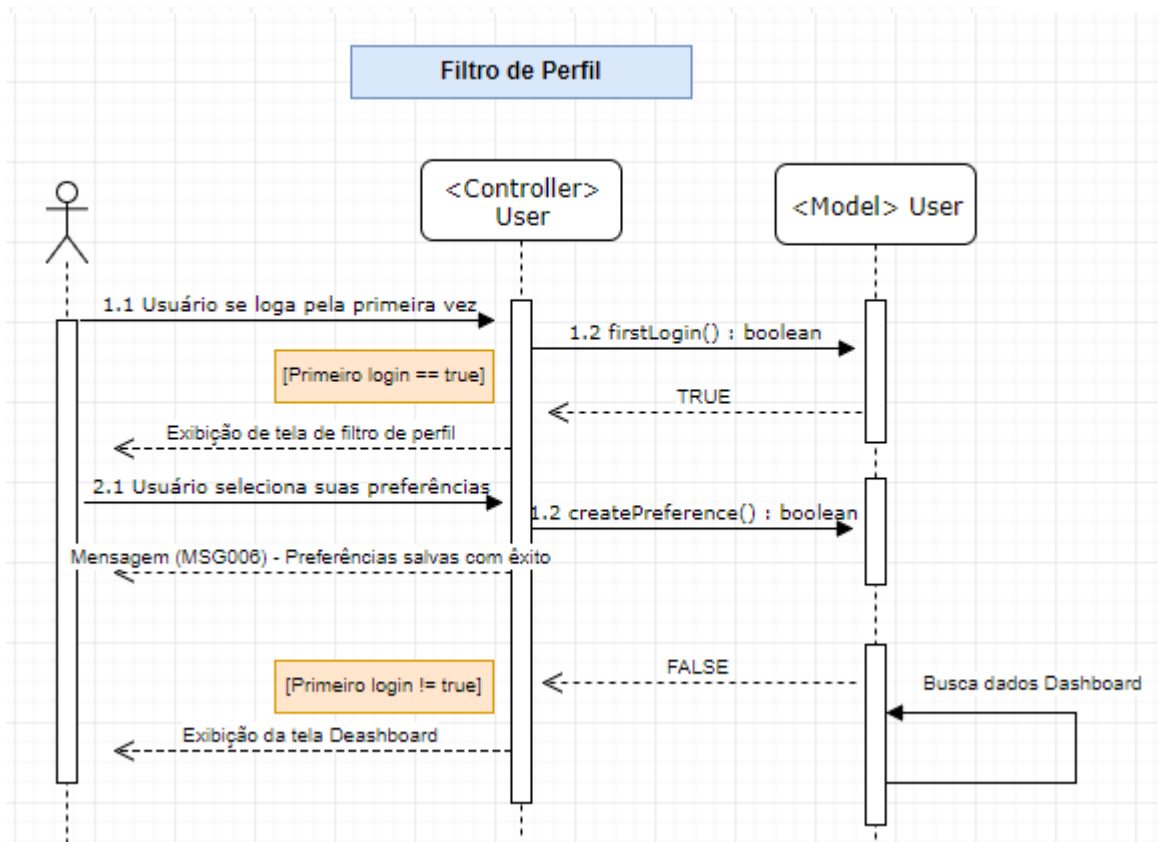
Filtro de Perfil

<Controller> User

<Model> User

1.1 Usuário se loga pela primeira vez

1.2 firstLogin() : boolean

[Primeiro login == true]

TRUE

Exibição de tela de filtro de perfil

2.1 Usuário seleciona suas preferências

1.2 createPreference() : boolean

Mensagem (MSG006) - Preferências salvas com êxito

FALSE

[Primeiro login != true]

Busca dados Dashboard

Exibição da tela Deashboard